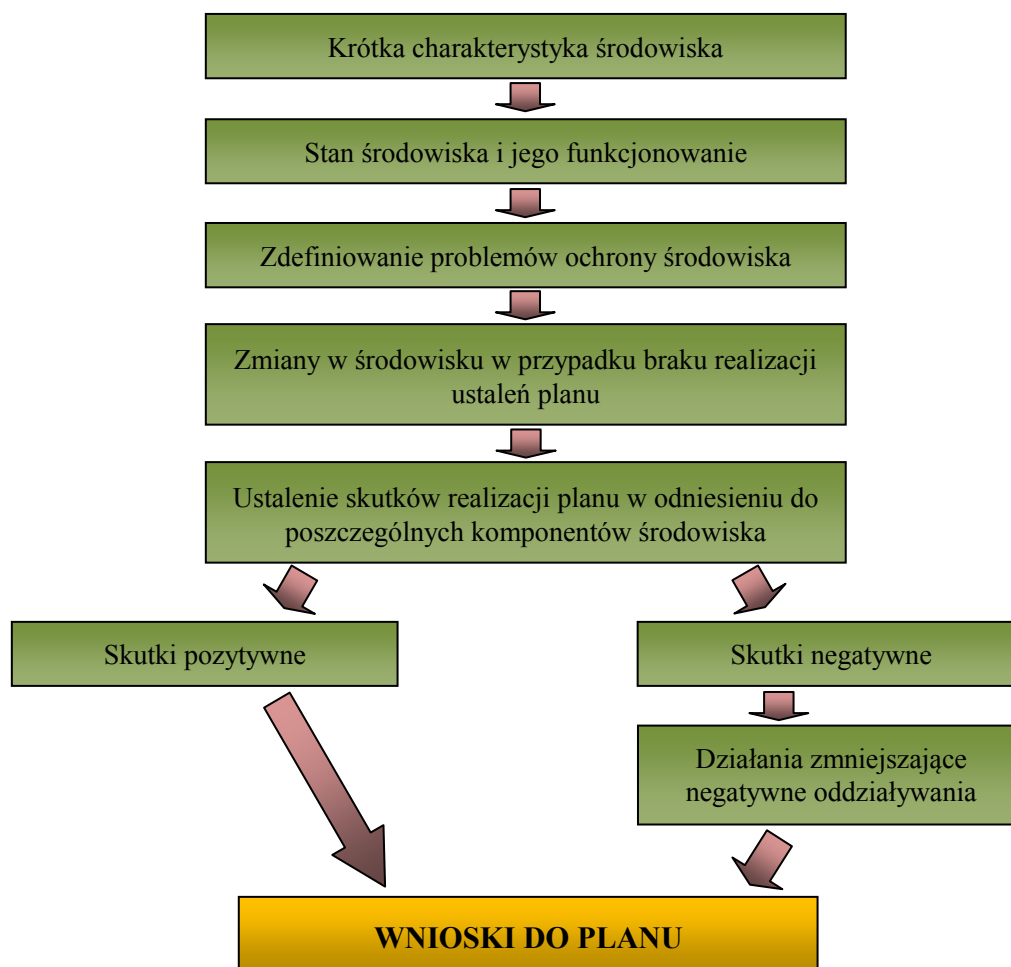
Krótka charakterystyka środowiska

Stan środowiska i jego funkcjonowanie

Zdefiniowanie problemów ochrony środowiska

Zmiany w środowisku w przypadku braku realizacji ustaleń planu

Ustalenie skutków realizacji planu w odniesieniu do poszczególnych komponentów środowiska

Skutki pozytywne

Skutki negatywne

Działania zmniejszające negatywne oddziaływania

WNIOSKI DO PLANU